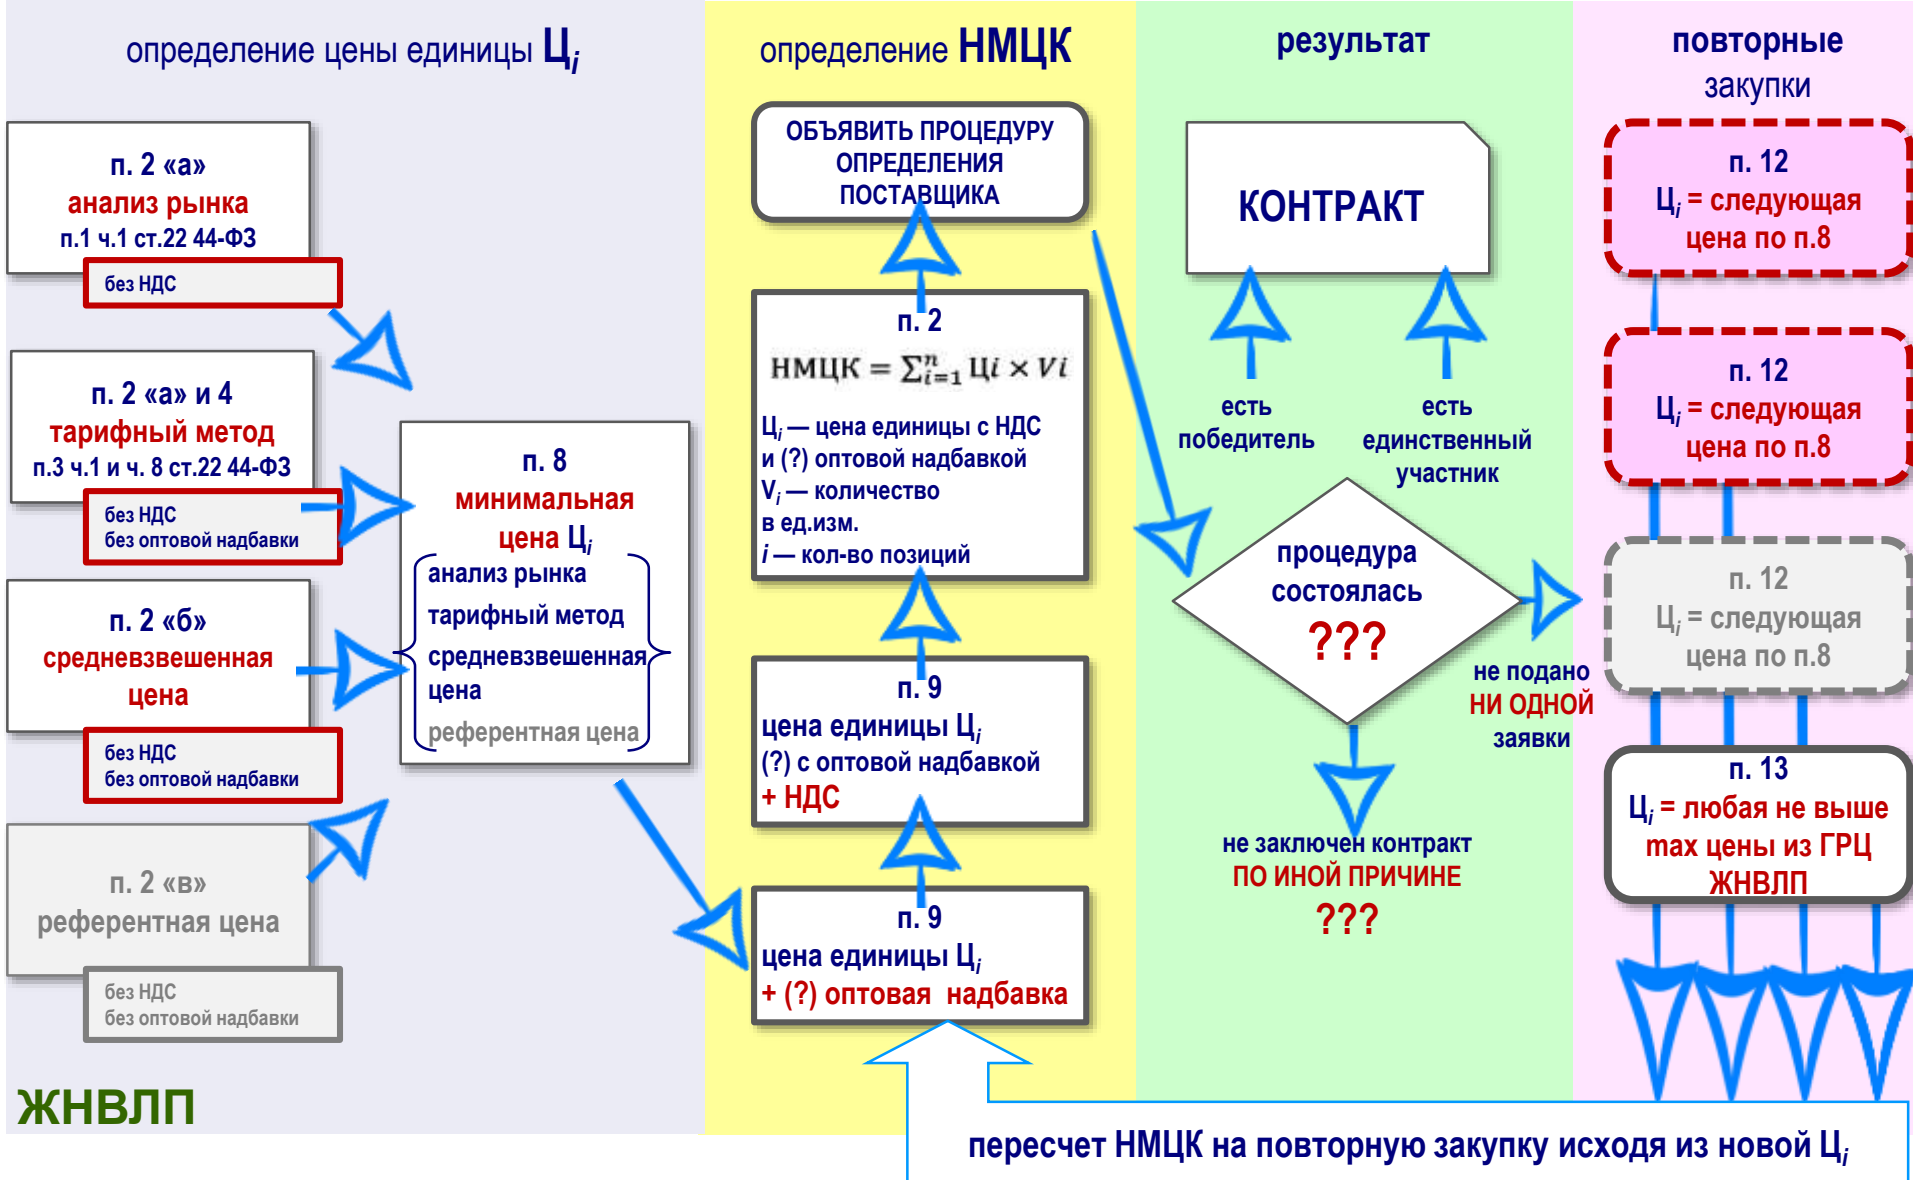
определение цены единицы $Ц_i$

определение НМЦК

результат

повторные закупки

п. 2 «а»
анализ рынка
п.1 ч.1 ст.22 44-ФЗ
без НДС

п. 2 «а» и 4
тарифный метод
п.3 ч.1 и ч. 8 ст.22 44-ФЗ
без НДС
без оптовой надбавки

п. 2 «б»
средневзвешенная цена
без НДС
без оптовой надбавки

п. 2 «в»
референтная цена
без НДС
без оптовой надбавки

п. 8
минимальная цена $Ц_i$
анализ рынка
тарифный метод
средневзвешенная цена
референтная цена

ЖНВЛП

ОБЪЯВИТЬ ПРОЦЕДУРУ ОПРЕДЕЛЕНИЯ ПОСТАВЩИКА

п. 2
$НМЦК = \sum_{i=1}^{n} Цi \times Vi$
$Ц_i$ — цена единицы с НДС и (?) оптовой надбавкой
$V_i$ — количество в ед.изм.
$i$ — кол-во позиций

п. 9
цена единицы $Ц_i$
(?) с оптовой надбавкой
+ НДС

п. 9
цена единицы $Ц_i$
+ (?) оптовая надбавка

КОНТРАКТ

есть победитель

есть единственный участник

процедура состоялась
???

не подано НИ ОДНОЙ заявки

не заключен контракт ПО ИНОЙ ПРИЧИНЕ
???

п. 12
$Ц_i$ = следующая цена по п.8

п. 12
$Ц_i$ = следующая цена по п.8

п. 12
$Ц_i$ = следующая цена по п.8

п. 13
$Ц_i$ = любая не выше max цены из ГРЦ ЖНВЛП

пересчет НМЦК на повторную закупку исходя из новой $Ц_i$